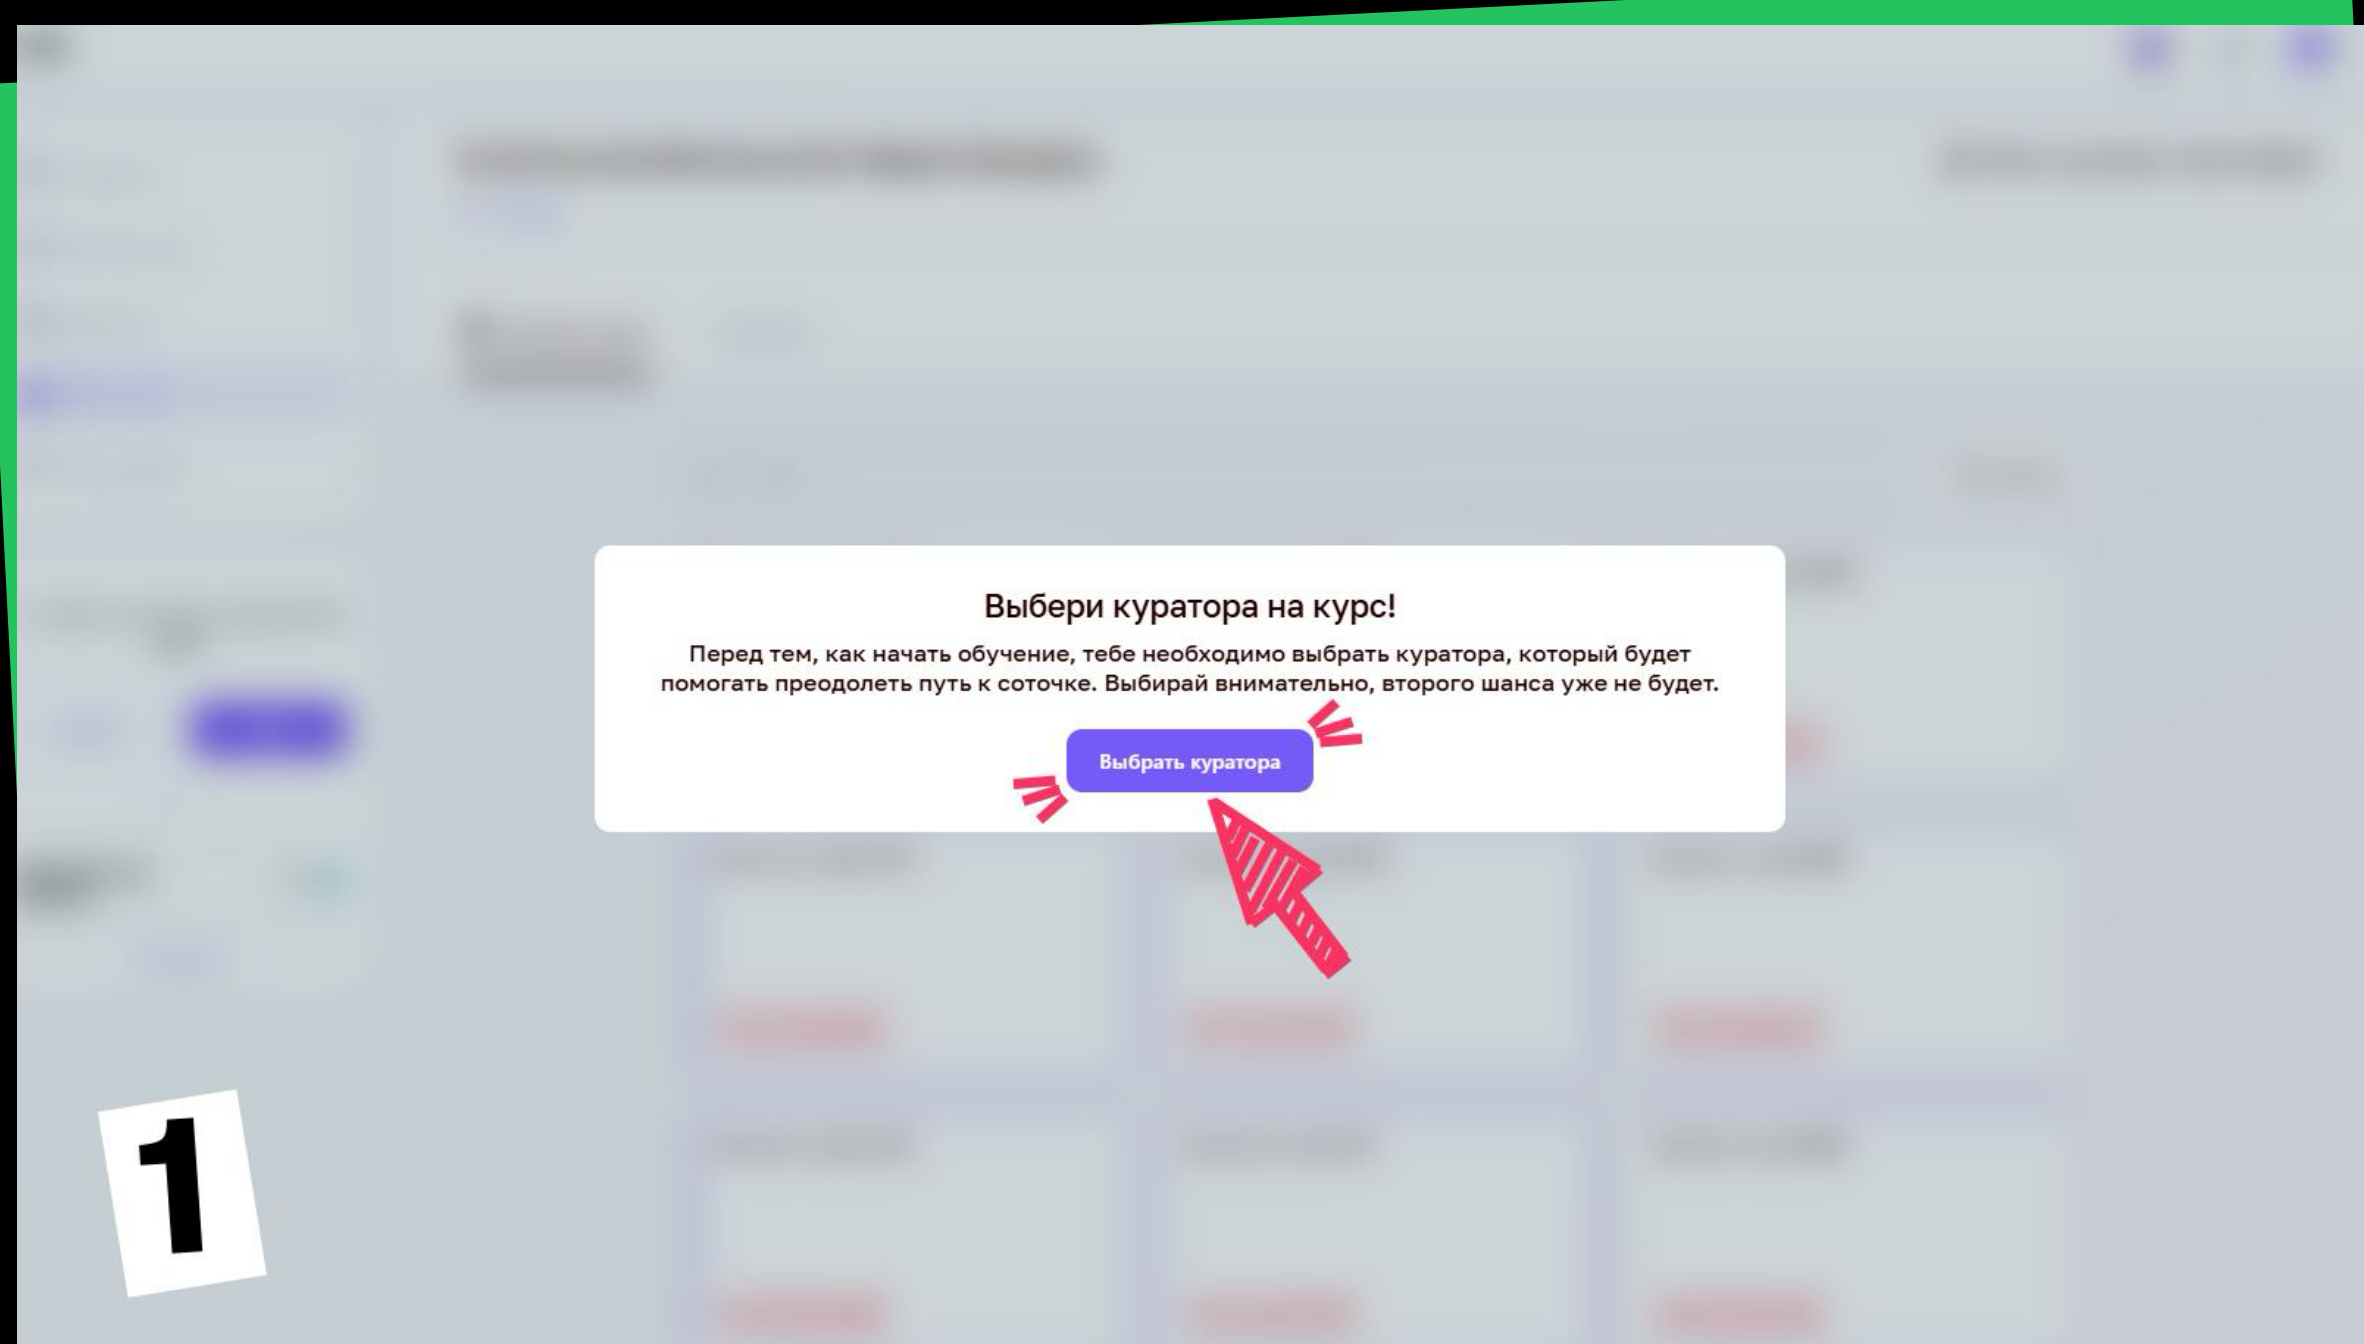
Выбери куратора на курс!

Перед тем, как начать обучение, тебе необходимо выбрать куратора, который будет помогать преодолеть путь к соточке. Выбирай внимательно, второго шанса уже не будет.

Выбрать куратора

1